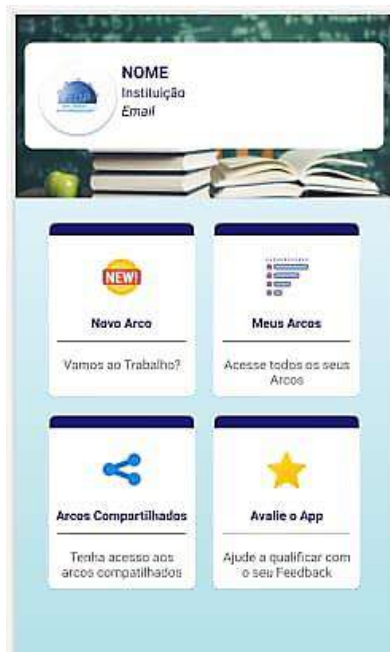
NOME
Instituição
Email

NEW!

Novo Arco

Vamos ao Trabalho?

Meus Arcos

Acesse todos os seus Arcos

Arcos Compartilhados

Tenha acesso aos arcos compatilhados

Avalie o App

Ajude a qualificar com o seu Feedback